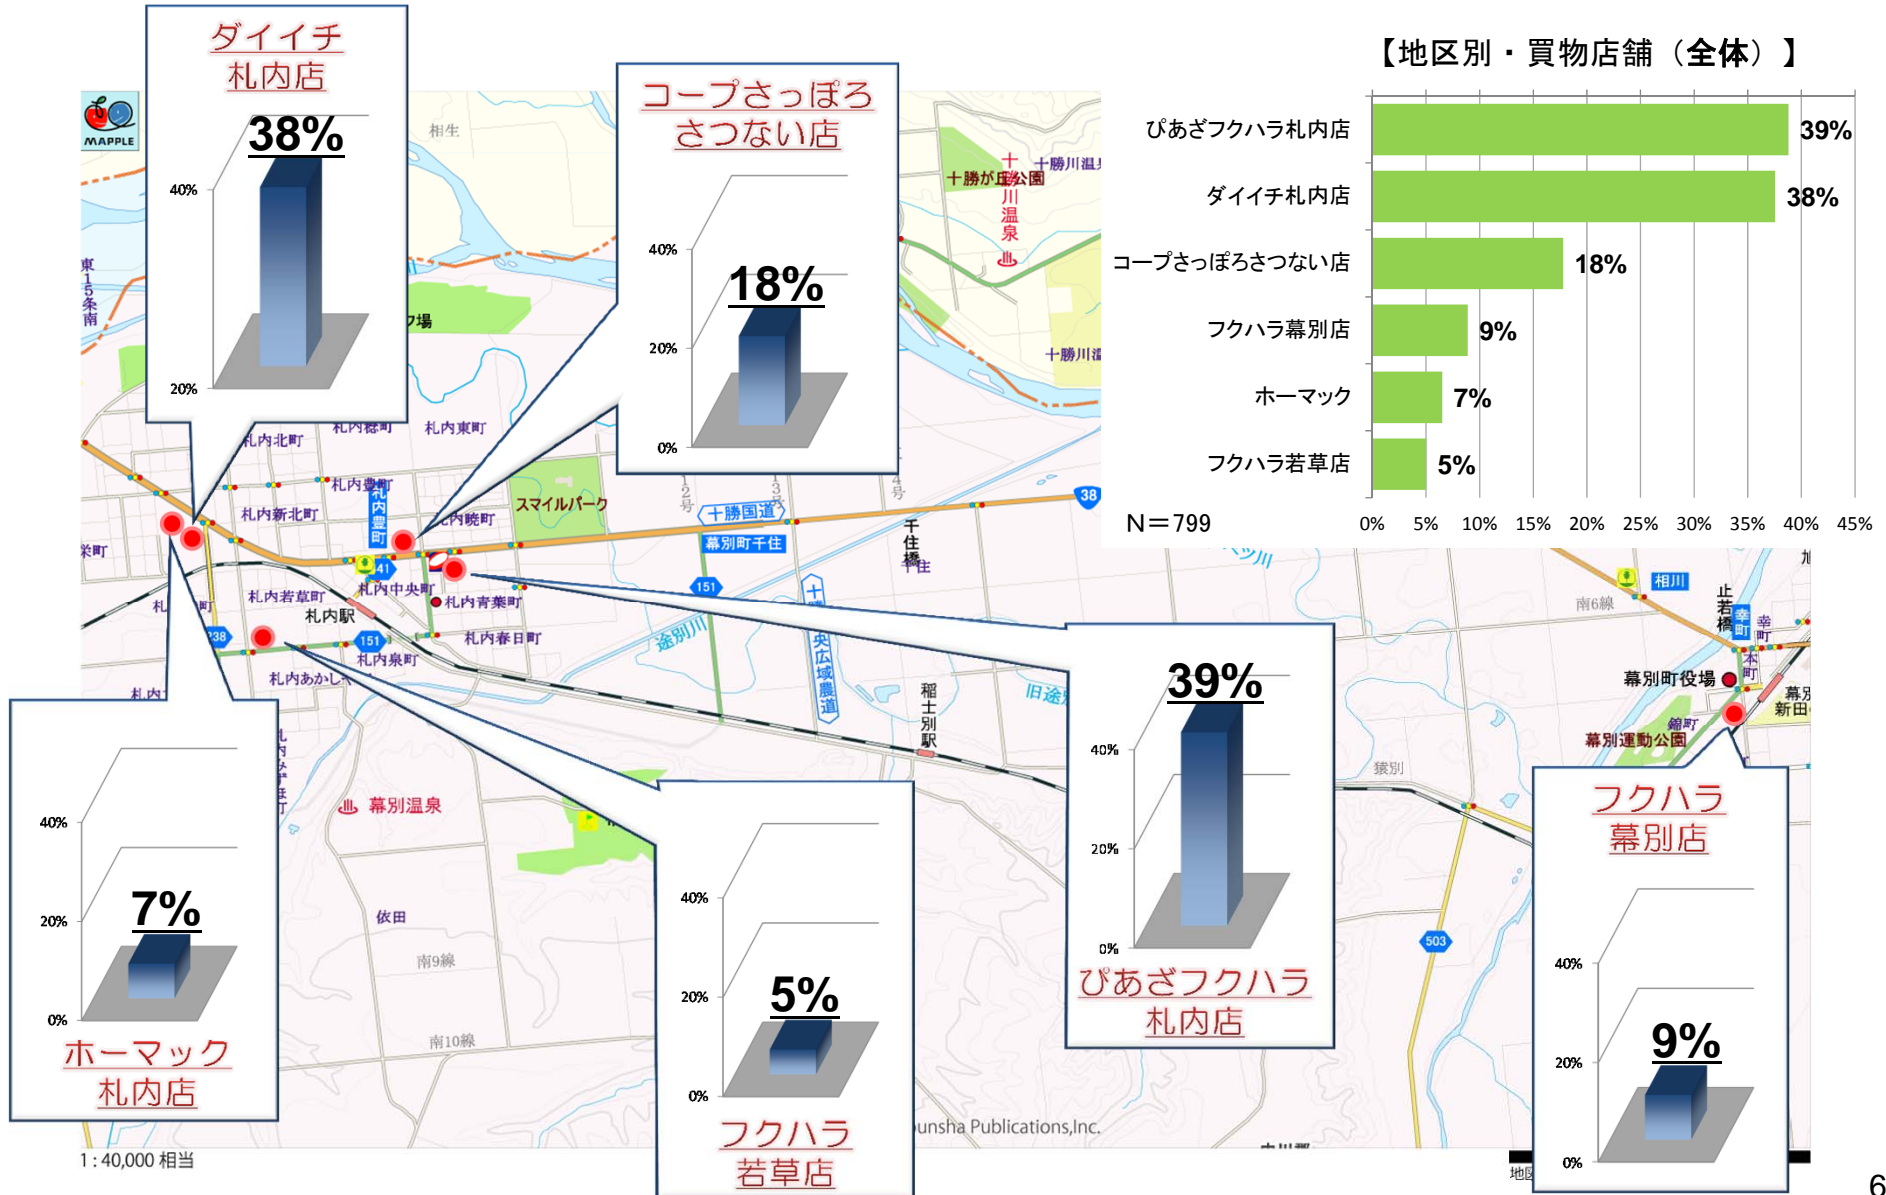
【地区別・買物店舗（全体）】

| 店舗 | 割合 |
|---|---|
| ぴあざフクハラ札内店 | 39% |
| ダイイチ札内店 | 38% |
| コープさっぽろさつない店 | 18% |
| フクハラ幕別店 | 9% |
| ホーマック | 7% |
| フクハラ若草店 | 5% |

N＝799

0% 5% 10% 15% 20% 25% 30% 35% 40% 45%

ダイイチ
札内店
38%
40%
20%

コープさっぽろ
さつない店
18%
40%
20%
0%

ホーマック
札内店
7%
40%
20%
0%

フクハラ
若草店
5%
40%
20%
0%

ぴあざフクハラ
札内店
39%
40%
20%
0%

フクハラ
幕別店
9%
40%
20%
0%

MAPPLE
相生
十勝が丘公園
十勝川温泉
十勝川温
東15条南
札内北町
札内東町
札内新北町
札内豊町
札内暁町
スマイルパーク
十勝国道
幕別町千住
千住橋
札内若草町
札内駅
札内中央町
札内青葉町
札内春日町
札内泉町
札内あかし
途別川
旧途別
稲士別駅
幕別温泉
依田
南9線
南10線
38
41
151
238
503
相川
南6線
止若橋
幸町
本町
幕別町役場
幕別運動公園
錦町
幕別新田
猿別
unsha Publications,Inc.
1：40,000 相当
地図
6